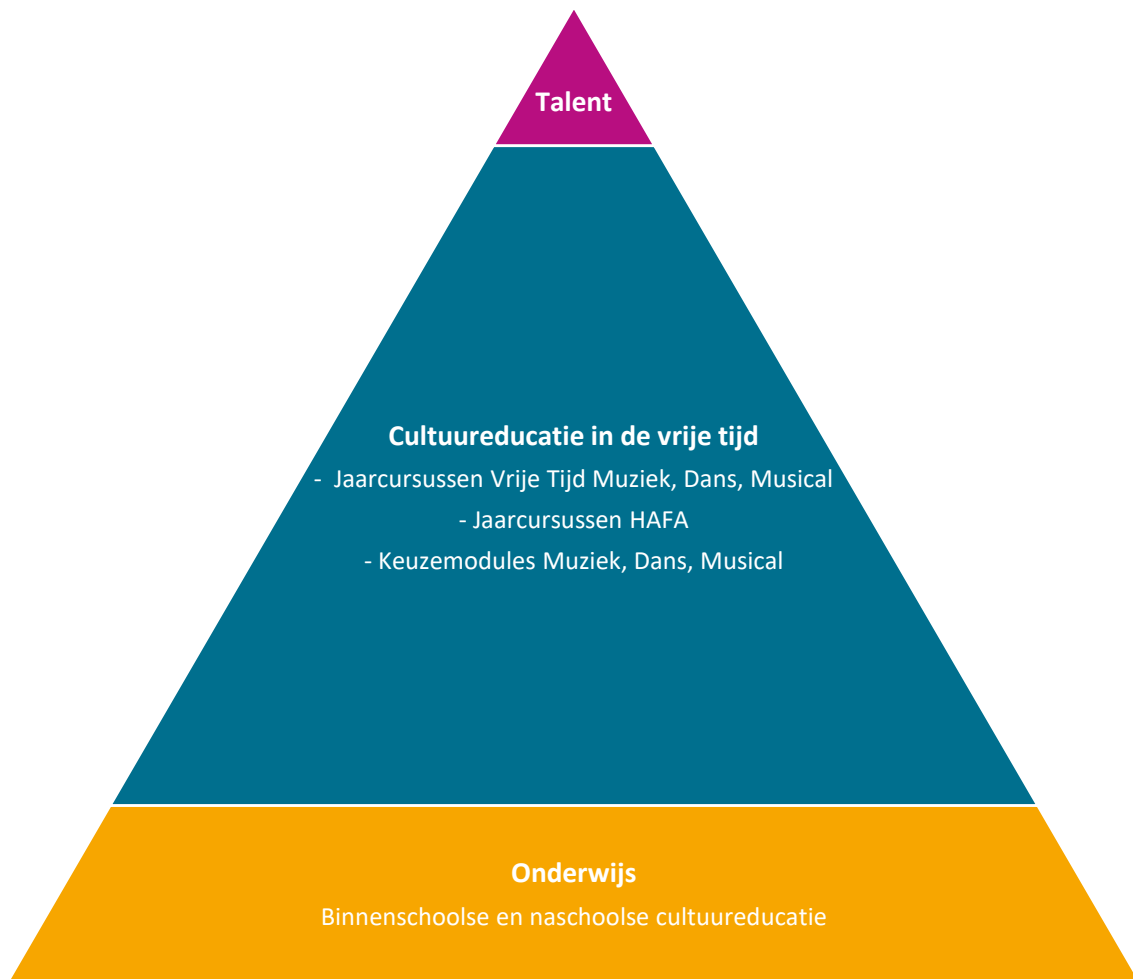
Talent

Cultuureducatie in de vrije tijd
- Jaarcursussen Vrije Tijd Muziek, Dans, Musical
- Jaarcursussen HAFA
- Keuzemodules Muziek, Dans, Musical

Onderwijs
Binnenschoolse en naschoolse cultuureducatie